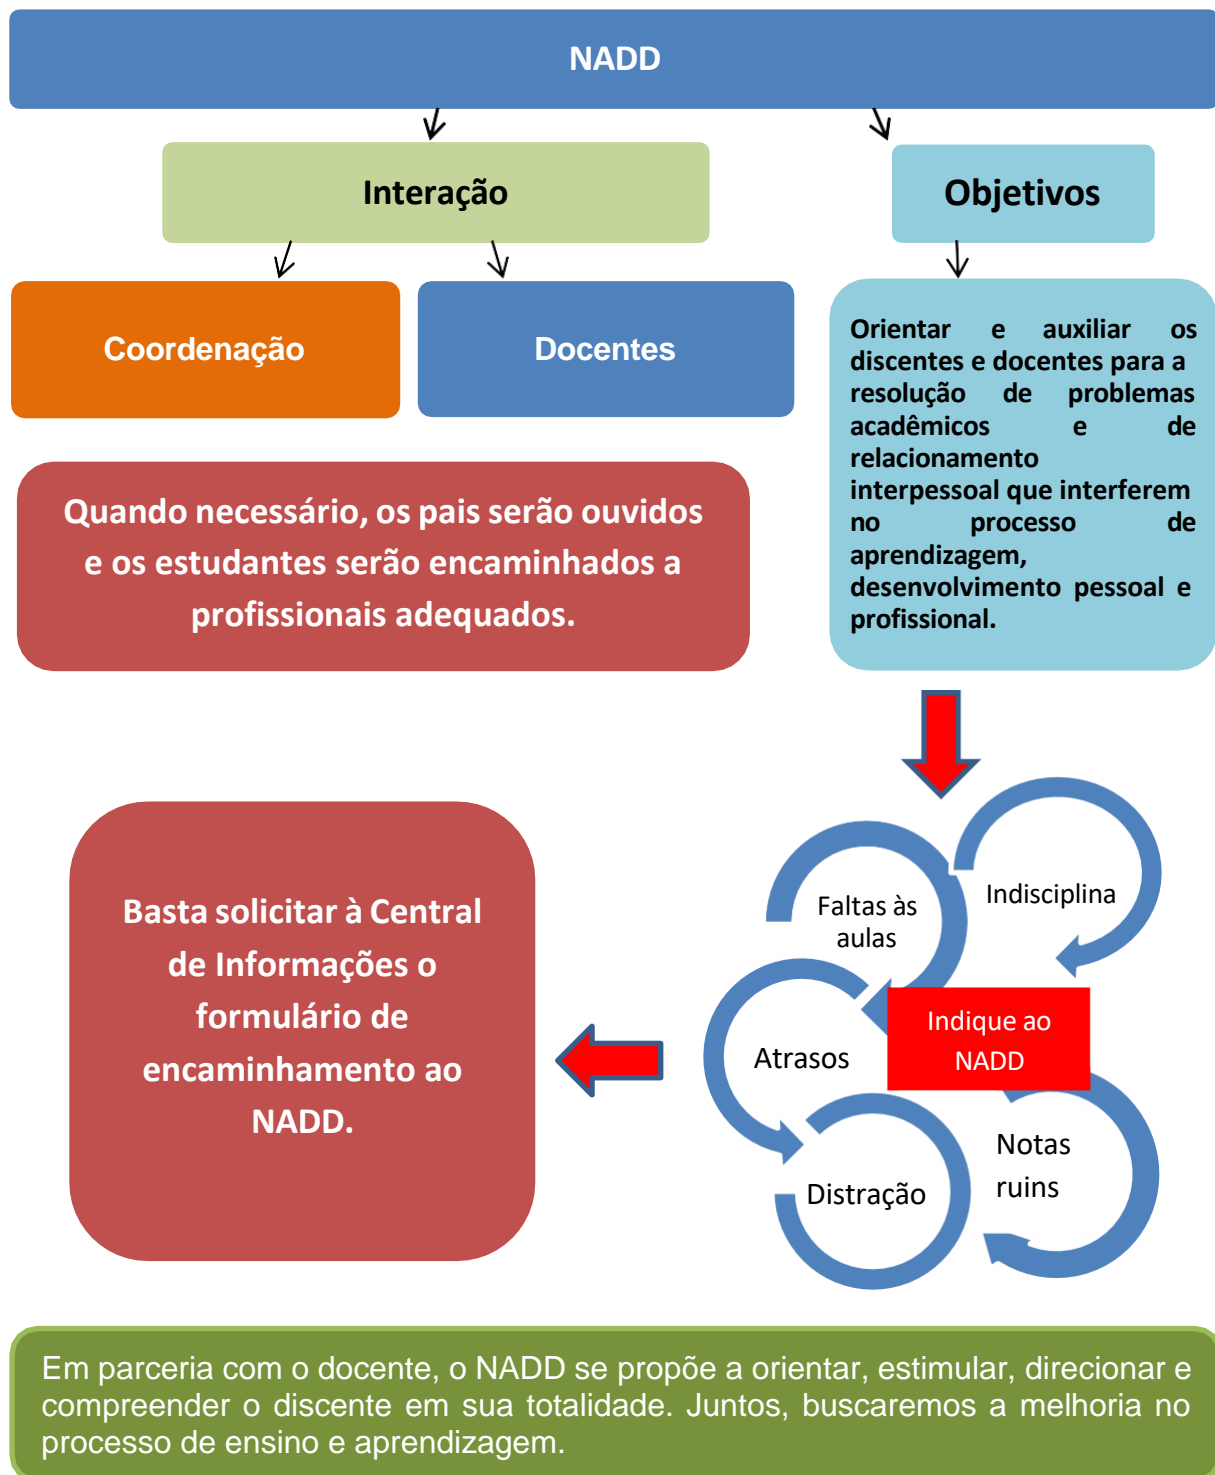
NADD

Interação

Objetivos

Coordenação

Docentes

Orientar e auxiliar os discentes e docentes para a resolução de problemas acadêmicos e de relacionamento interpessoal que interferem no processo de aprendizagem, desenvolvimento pessoal e profissional.

Quando necessário, os pais serão ouvidos e os estudantes serão encaminhados a profissionais adequados.

Basta solicitar à Central de Informações o formulário de encaminhamento ao NADD.

Faltas às aulas

Indisciplina

Atrasos

Indique ao NADD

Notas ruins

Distração

Em parceria com o docente, o NADD se propõe a orientar, estimular, direcionar e compreender o discente em sua totalidade. Juntos, buscaremos a melhoria no processo de ensino e aprendizagem.